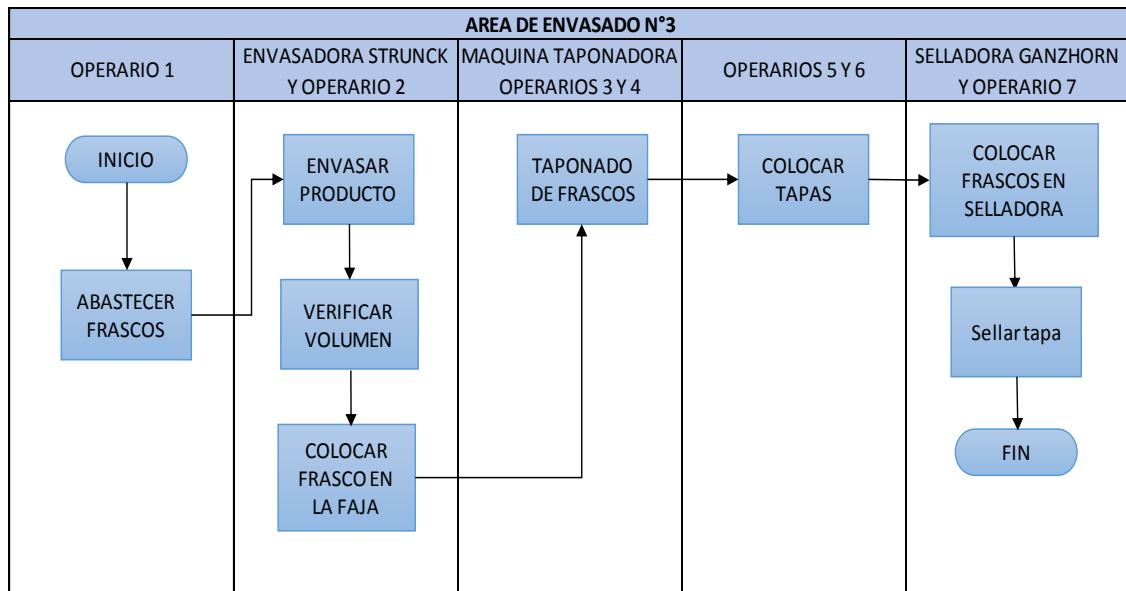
AREA DE ENVASADO N°3

| OPERARIO 1 | ENVASADORA STRUNCK Y OPERARIO 2 | MAQUINA TAPONADORA OPERARIOS 3 Y 4 | OPERARIOS 5 Y 6 | SELLADORA GANZHORN Y OPERARIO 7 |
|---|---|---|---|---|
| INICIO | ENVASAR PRODUCTO | TAPONADO DE FRASCOS | COLOCAR TAPAS | COLOCAR FRASCOS EN SELLADORA |
| ABASTECER FRASCOS | VERIFICAR VOLUMEN | | | Sellar tapa |
| | COLOCAR FRASCO EN LA FAJA | | | FIN |